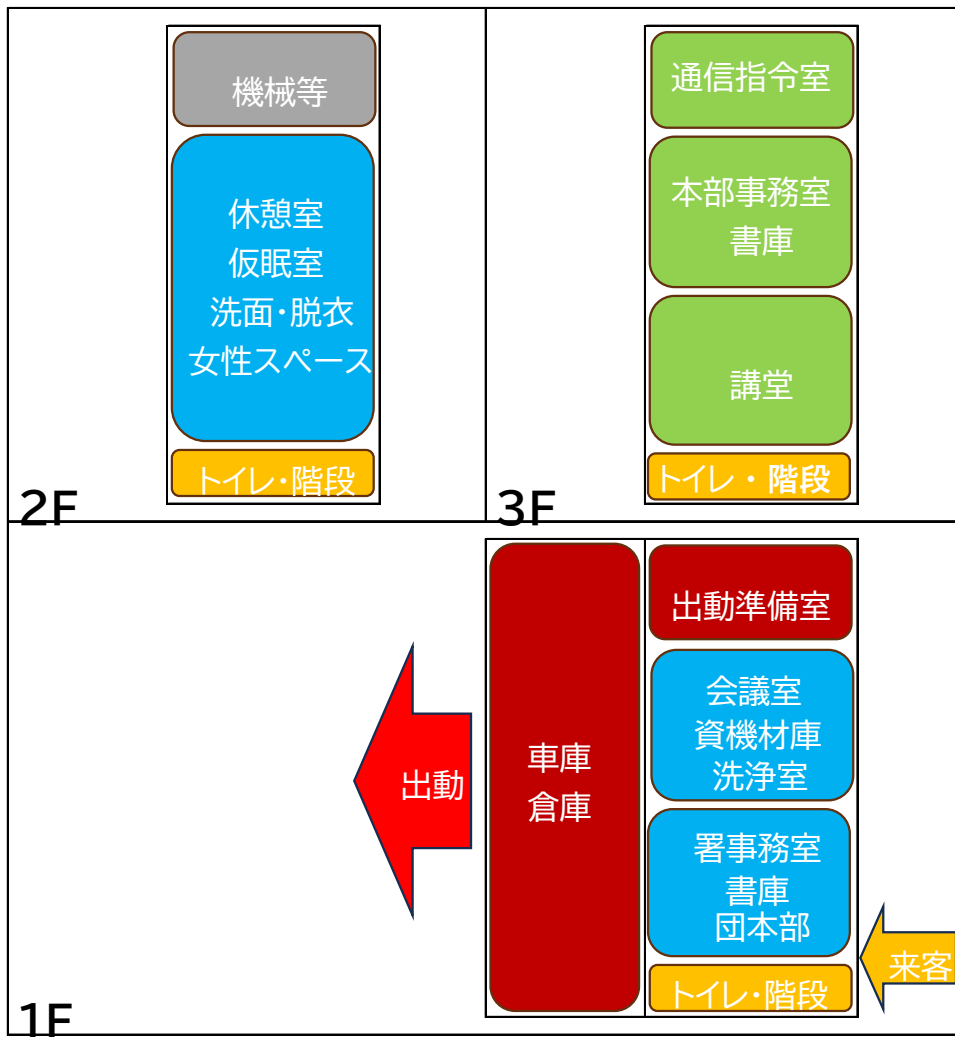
機械等

休憩室
仮眠室
洗面・脱衣
女性スペース

トイレ・階段

2F

通信指令室

本部事務室
書庫

講堂

トイレ・階段

3F

出動

車庫
倉庫

出動準備室

会議室
資機材庫
洗浄室

署事務室
書庫
団本部

トイレ・階段

来客

1F